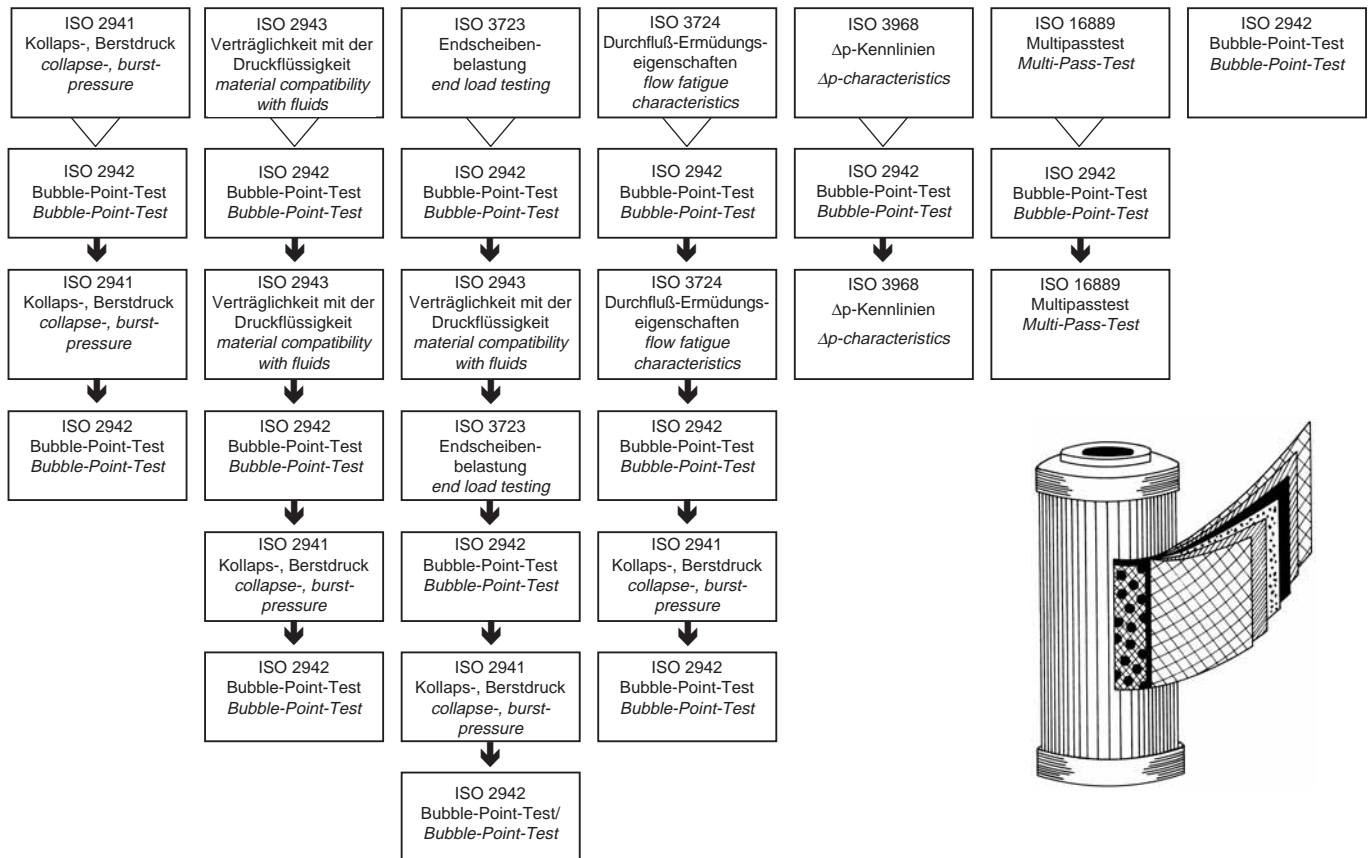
ISO 2941
Kollaps-, Berstdruck
*collapse-, burst-pressure*

ISO 2942
Bubble-Point-Test
*Bubble-Point-Test*

ISO 2941
Kollaps-, Berstdruck
*collapse-, burst-pressure*

ISO 2942
Bubble-Point-Test
*Bubble-Point-Test*

ISO 2943
Verträglichkeit mit der Druckflüssigkeit
*material compatibility with fluids*

ISO 2942
Bubble-Point-Test
*Bubble-Point-Test*

ISO 2943
Verträglichkeit mit der Druckflüssigkeit
*material compatibility with fluids*

ISO 2942
Bubble-Point-Test
*Bubble-Point-Test*

ISO 2941
Kollaps-, Berstdruck
*collapse-, burst-pressure*

ISO 2942
Bubble-Point-Test
*Bubble-Point-Test*

ISO 3723
Endscheibenbelastung
*end load testing*

ISO 2942
Bubble-Point-Test
*Bubble-Point-Test*

ISO 2943
Verträglichkeit mit der Druckflüssigkeit
*material compatibility with fluids*

ISO 3723
Endscheibenbelastung
*end load testing*

ISO 2942
Bubble-Point-Test
*Bubble-Point-Test*

ISO 2941
Kollaps-, Berstdruck
*collapse-, burst-pressure*

ISO 2942
Bubble-Point-Test/
*Bubble-Point-Test*

ISO 3724
Durchfluß-Ermüdungseigenschaften
*flow fatigue characteristics*

ISO 2942
Bubble-Point-Test
*Bubble-Point-Test*

ISO 3724
Durchfluß-Ermüdungseigenschaften
*flow fatigue characteristics*

ISO 2942
Bubble-Point-Test
*Bubble-Point-Test*

ISO 2941
Kollaps-, Berstdruck
*collapse-, burst-pressure*

ISO 2942
Bubble-Point-Test
*Bubble-Point-Test*

ISO 3968
$\Delta$p-Kennlinien
*$\Delta$p-characteristics*

ISO 2942
Bubble-Point-Test
*Bubble-Point-Test*

ISO 3968
$\Delta$p-Kennlinien
*$\Delta$p-characteristics*

ISO 16889
Multipasstest
*Multi-Pass-Test*

ISO 2942
Bubble-Point-Test
*Bubble-Point-Test*

ISO 16889
Multipasstest
*Multi-Pass-Test*

ISO 2942
Bubble-Point-Test
*Bubble-Point-Test*